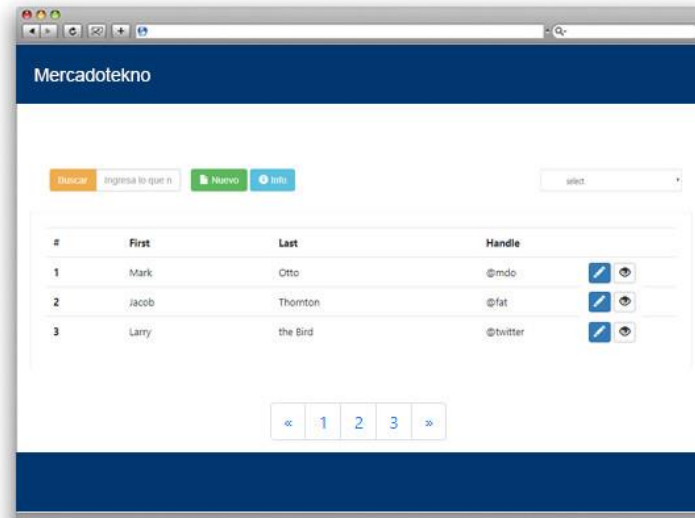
Mercadotekno

Buscar Ingresa lo que n

Nuevo

Info

select

| # | First | Last | Handle |
|---|---|---|---|
| 1 | Mark | Otto | @mdo |
| 2 | Jacob | Thornton | @fat |
| 3 | Larry | the Bird | @twitter |

« 1 2 3 »